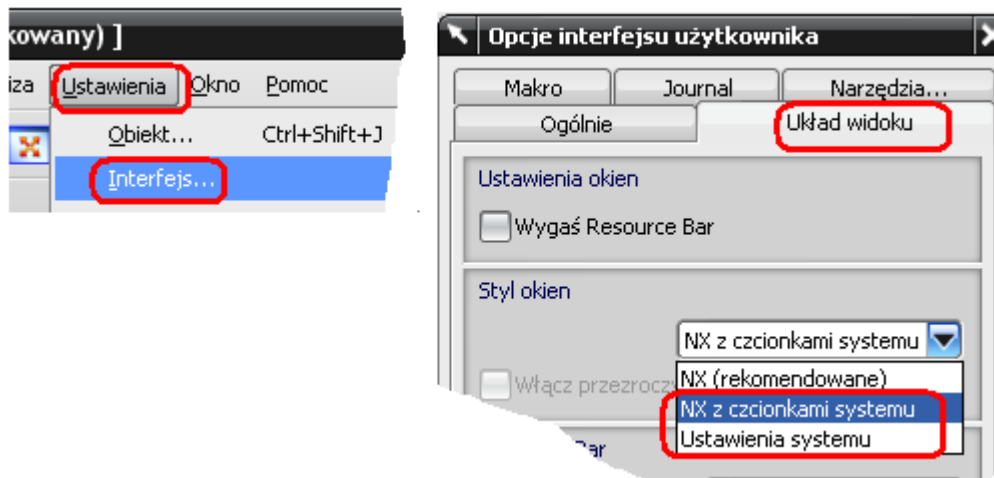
kowany) ]

iza Ustawienia Okno Pomoc

Obiekt... Ctrl+Shift+J

Interfejs...

Opcje interfejsu użytkownika

Makro Journal Narzędzia...

Ogólnie Układ widoku

Ustawienia okien

Wygaś Resource Bar

Styl okien

NX z czcionkami systemu

Włącz przezroczy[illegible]

NX (rekomendowane)

NX z czcionkami systemu

Ustawienia systemu

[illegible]Bar